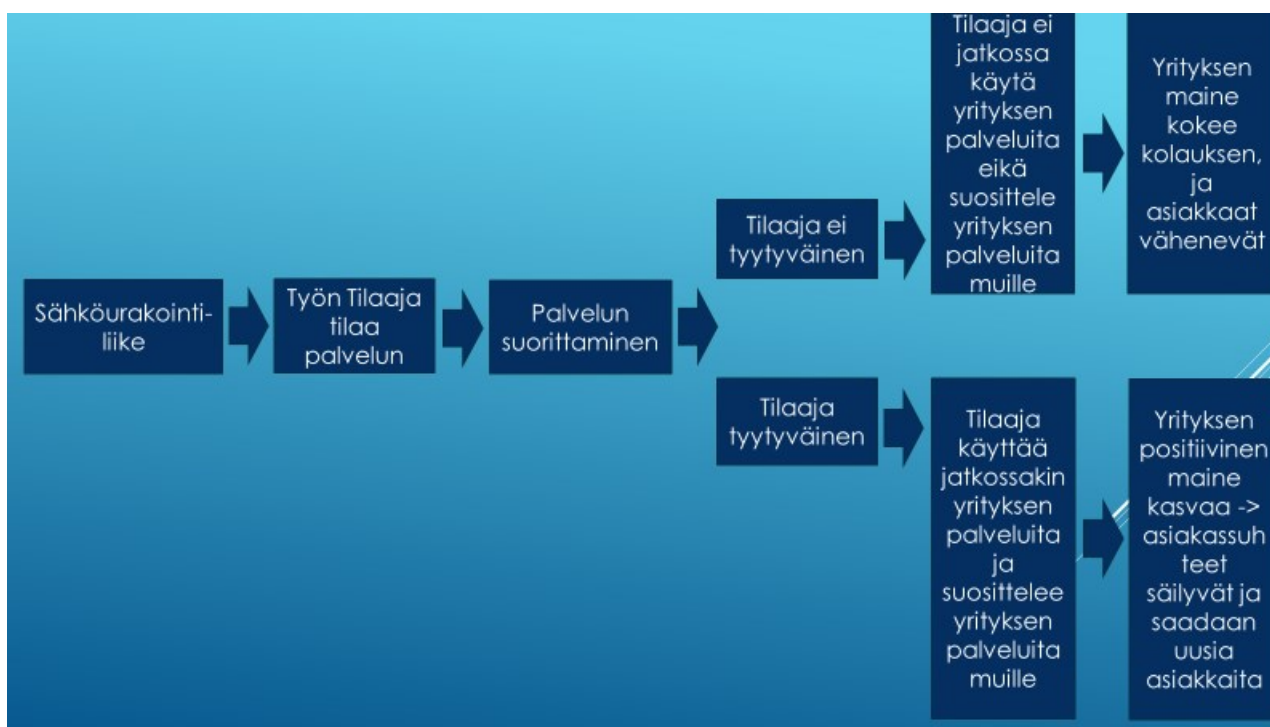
Sähköurakointiliike

Työn Tilaaja tilaa palvelun

Palvelun suorittaminen

Tilaaja ei tyytyväinen

Tilaaja ei jatkossa käytä yrityksen palveluita eikä suosittele yrityksen palveluita muille

Yrityksen maine kokee kolauksen, ja asiakkaat vähenevät

Tilaaja tyytyväinen

Tilaaja käyttää jatkossakin yrityksen palveluita ja suosittelee yrityksen palveluita muille

Yrityksen positiivinen maine kasvaa -> asiakassuh teet säilyvät ja saadaan uusia asiakkaita